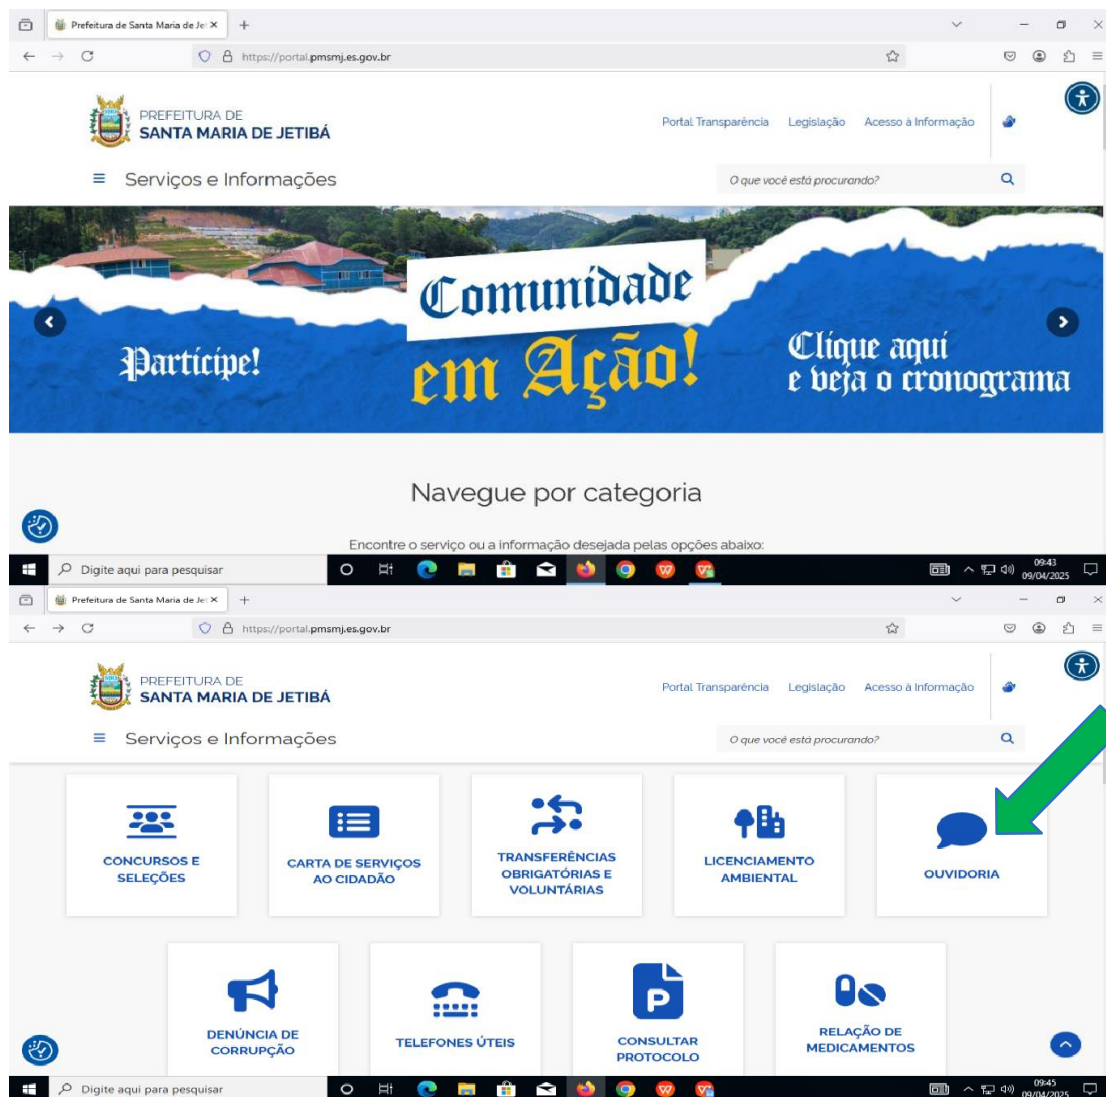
Prefeitura de Santa Maria de Je ×
https://portal.pmsmj.es.gov.br

PREFEITURA DE
SANTA MARIA DE JETIBÁ

Portal Transparência Legislação Acesso à Informação

Serviços e Informações

O que você está procurando?

Comunidade em Ação!
Participe!
Clique aqui e veja o cronograma

Navegue por categoria

Encontre o serviço ou a informação desejada pelas opções abaixo:

Digite aqui para pesquisar
09:43
09/04/2025

Prefeitura de Santa Maria de Je ×
https://portal.pmsmj.es.gov.br

PREFEITURA DE
SANTA MARIA DE JETIBÁ

Portal Transparência Legislação Acesso à Informação

Serviços e Informações

O que você está procurando?

CONCURSOS E SELEÇÕES

CARTA DE SERVIÇOS AO CIDADÃO

TRANSFERÊNCIAS OBRIGATÓRIAS E VOLUNTÁRIAS

LICENCIAMENTO AMBIENTAL

OUVIDORIA

DENÚNCIA DE CORRUPÇÃO

TELEFONES ÚTEIS

CONSULTAR PROTOCOLO

RELAÇÃO DE MEDICAMENTOS

Digite aqui para pesquisar
09:45
09/04/2025